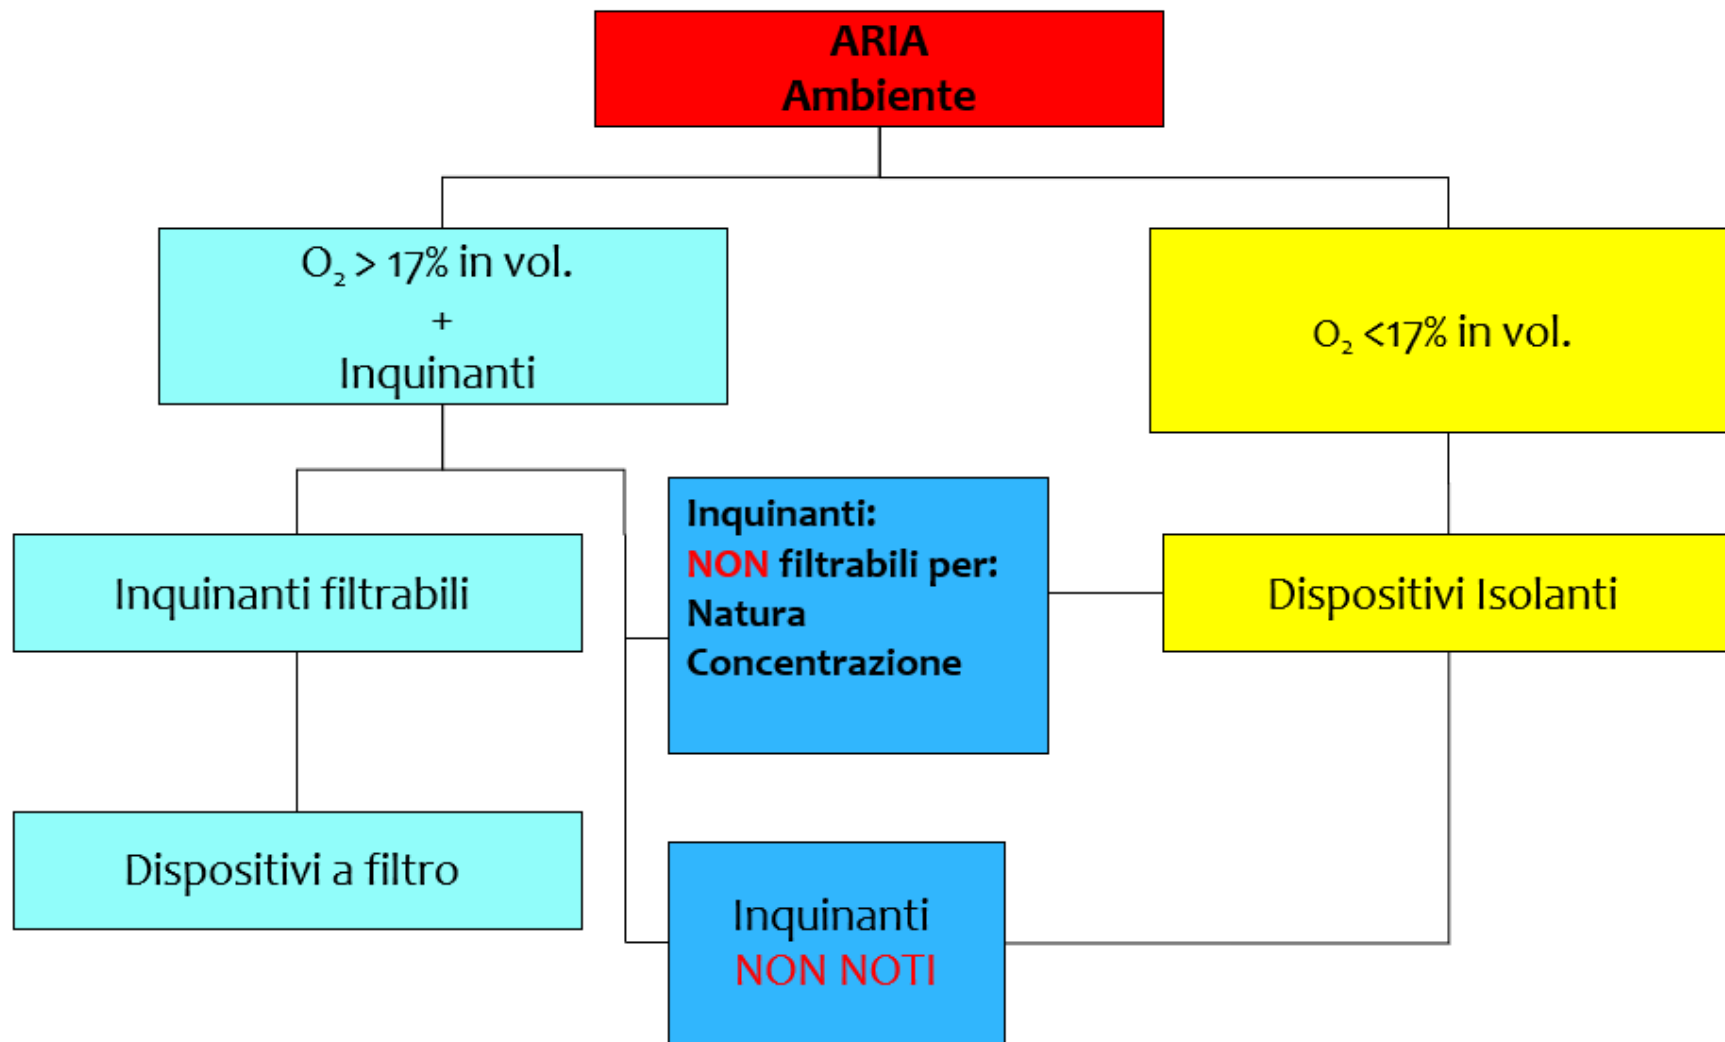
ARIA
Ambiente

$O_2$ > 17% in vol.
+
Inquinanti

$O_2$ <17% in vol.

Inquinanti filtrabili

Inquinanti:
NON filtrabili per:
Natura
Concentrazione

Dispositivi Isolanti

Dispositivi a filtro

Inquinanti
NON NOTI